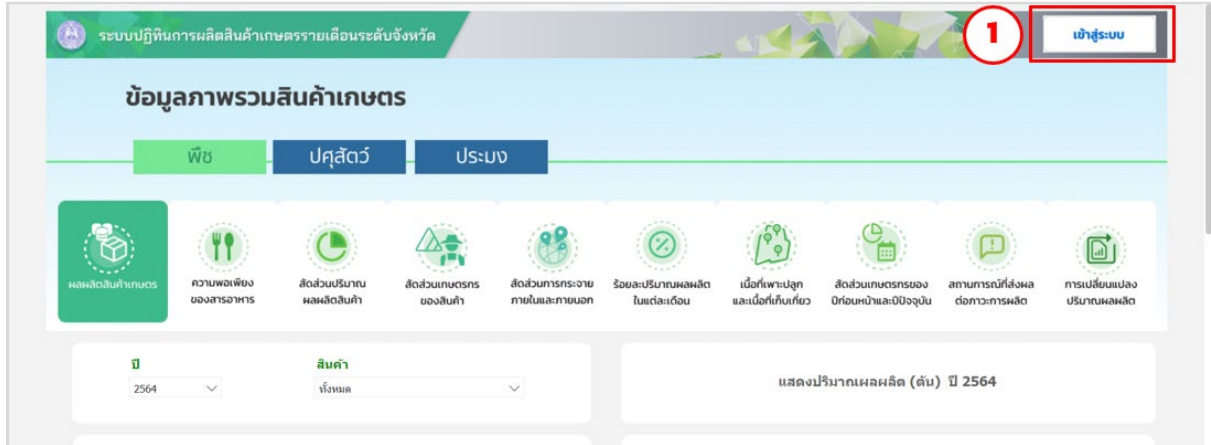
ระบบปฏิทินการผลิตสินค้าเกษตรรายเดือนระดับจังหวัด

1

เข้าสู่ระบบ

ข้อมูลภาพรวมสินค้าเกษตร

พืช

ปศุสัตว์

ประมง

ผลผลิตสินค้าเกษตร

ความพอเพียงของสารอาหาร

สัดส่วนปริมาณผลผลิตสินค้า

สัดส่วนเกษตรกรของสินค้า

สัดส่วนการกระจายภายในและภายนอก

ร้อยละปริมาณผลผลิตในแต่ละเดือน

เนื้อที่เพาะปลูกและเนื้อที่เก็บเกี่ยว

สัดส่วนเกษตรกรของปีก่อนหน้าและปีปัจจุบัน

สถานการณ์ที่ส่งผลต่อภาวะการผลิต

การเปลี่ยนแปลงปริมาณผลผลิต

ปี

2564

สินค้า

ทั้งหมด

แสดงปริมาณผลผลิต (ตัน) ปี 2564